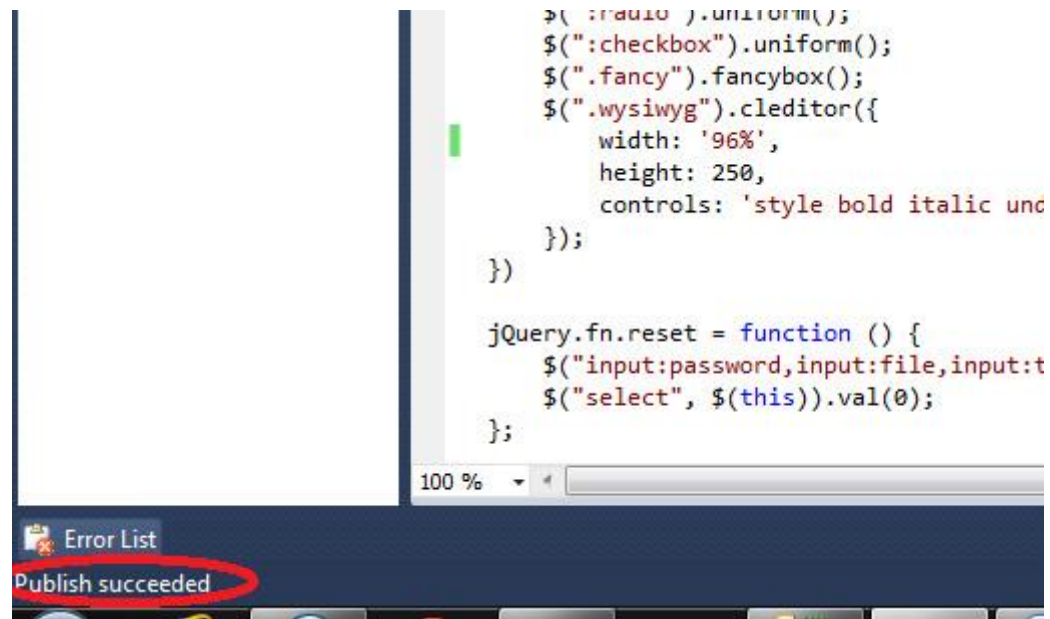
$(":radio").uniform();
$(":checkbox").uniform();
$(".fancy").fancybox();
$(".wysiwyg").cleditor({
width: '96%',
height: 250,
controls: 'style bold italic und
});
})

jQuery.fn.reset = function () {
$("input:password,input:file,input:t
$("select", $(this)).val(0);
};

100 %

Error List
Publish succeeded